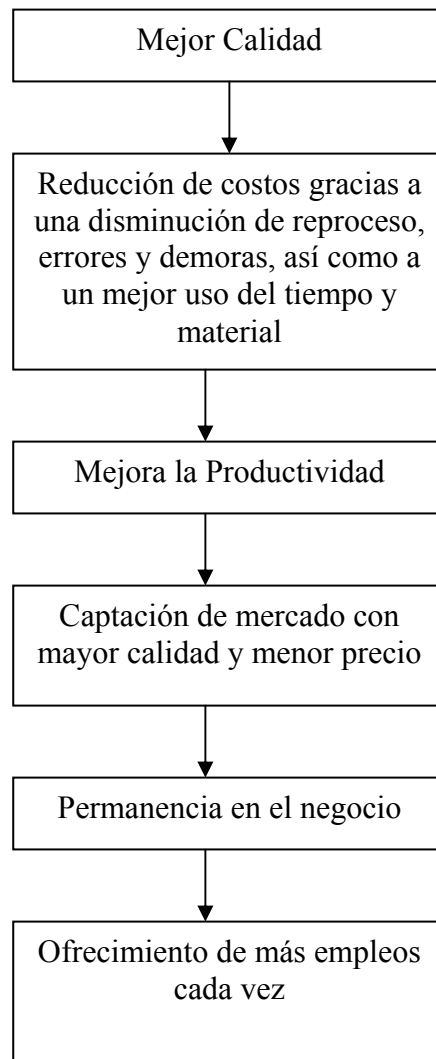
Mejor Calidad

Reducción de costos gracias a una disminución de reproceso, errores y demoras, así como a un mejor uso del tiempo y material

Mejora la Productividad

Captación de mercado con mayor calidad y menor precio

Permanencia en el negocio

Ofrecimiento de más empleos cada vez